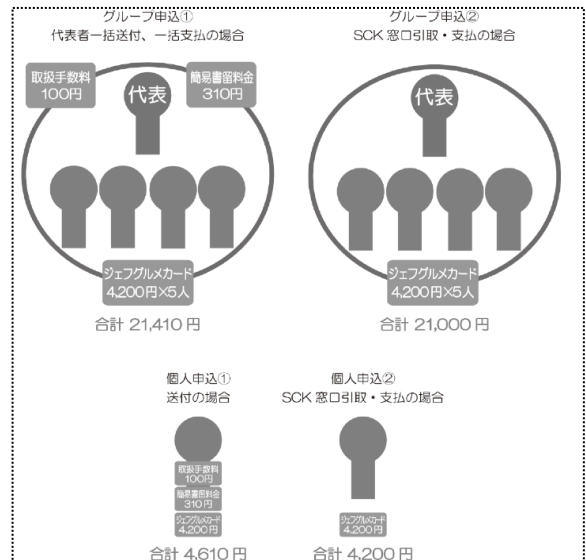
グループ申込①
代表者一括送付、一括支払の場合

取扱手数料
100円

簡易書留料金
310円

代表

ジェフグルメカード
4,200円×5人

合計 21,410 円

グループ申込②
SCK 窓口引取・支払の場合

代表

ジェフグルメカード
4,200円×5人

合計 21,000 円

個人申込①
送付の場合

取扱手数料
100円

簡易書留料金
310円

ジェフグルメカード
4,200円

合計 4,610 円

個人申込②
SCK 窓口引取・支払の場合

ジェフグルメカード
4,200円

合計 4,200 円